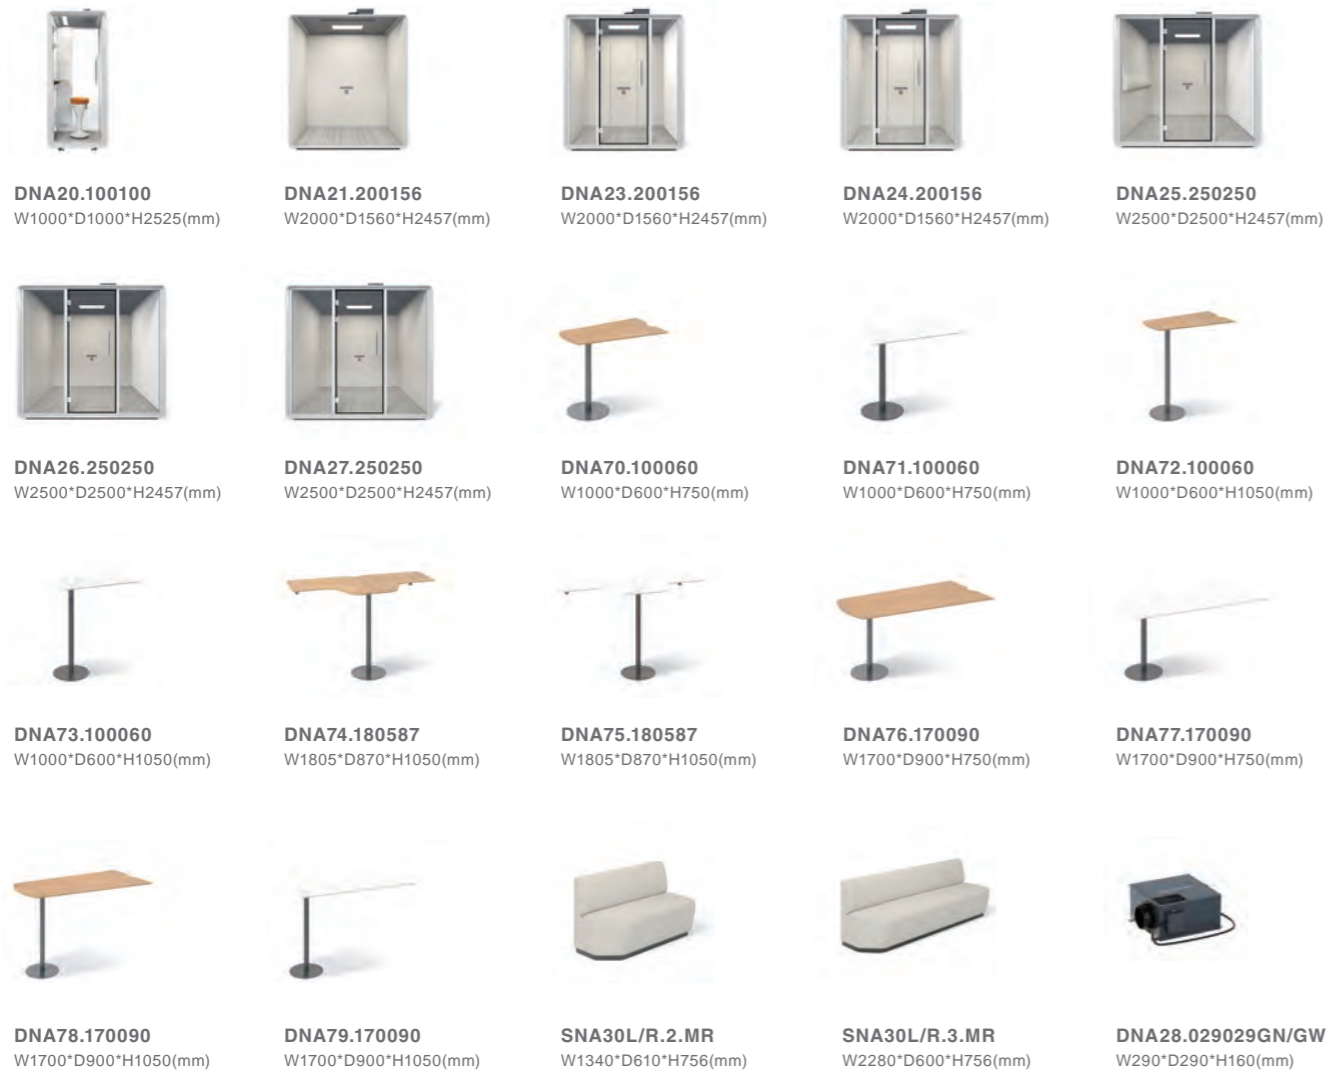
DNA20.100100
W1000*D1000*H2525(mm)

DNA21.200156
W2000*D1560*H2457(mm)

DNA23.200156
W2000*D1560*H2457(mm)

DNA24.200156
W2000*D1560*H2457(mm)

DNA25.250250
W2500*D2500*H2457(mm)

DNA26.250250
W2500*D2500*H2457(mm)

DNA27.250250
W2500*D2500*H2457(mm)

DNA70.100060
W1000*D600*H750(mm)

DNA71.100060
W1000*D600*H750(mm)

DNA72.100060
W1000*D600*H1050(mm)

DNA73.100060
W1000*D600*H1050(mm)

DNA74.180587
W1805*D870*H1050(mm)

DNA75.180587
W1805*D870*H1050(mm)

DNA76.170090
W1700*D900*H750(mm)

DNA77.170090
W1700*D900*H750(mm)

DNA78.170090
W1700*D900*H1050(mm)

DNA79.170090
W1700*D900*H1050(mm)

SNA30L/R.2.MR
W1340*D610*H756(mm)

SNA30L/R.3.MR
W2280*D600*H756(mm)

DNA28.029029GN/GW
W290*D290*H160(mm)